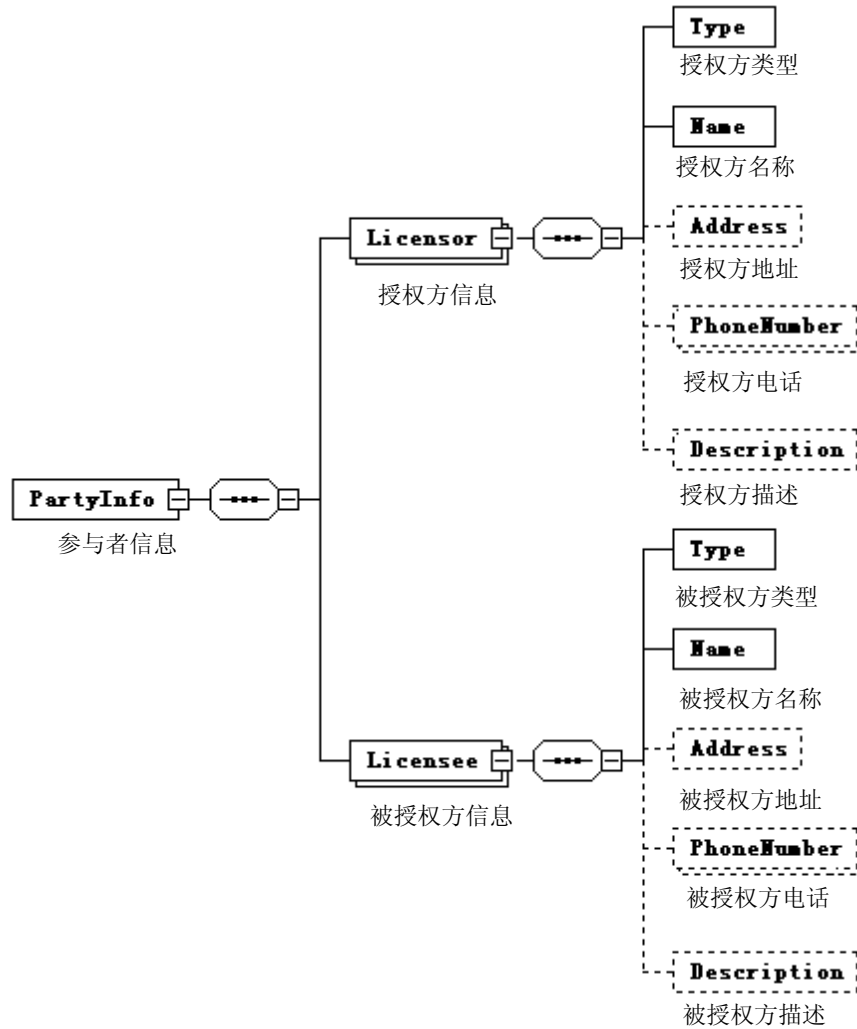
PartyInfo
参与者信息

Licensor
授权方信息

Type
授权方类型

Name
授权方名称

Address
授权方地址

PhoneNumber
授权方电话

Description
授权方描述

Licensee
被授权方信息

Type
被授权方类型

Name
被授权方名称

Address
被授权方地址

PhoneNumber
被授权方电话

Description
被授权方描述